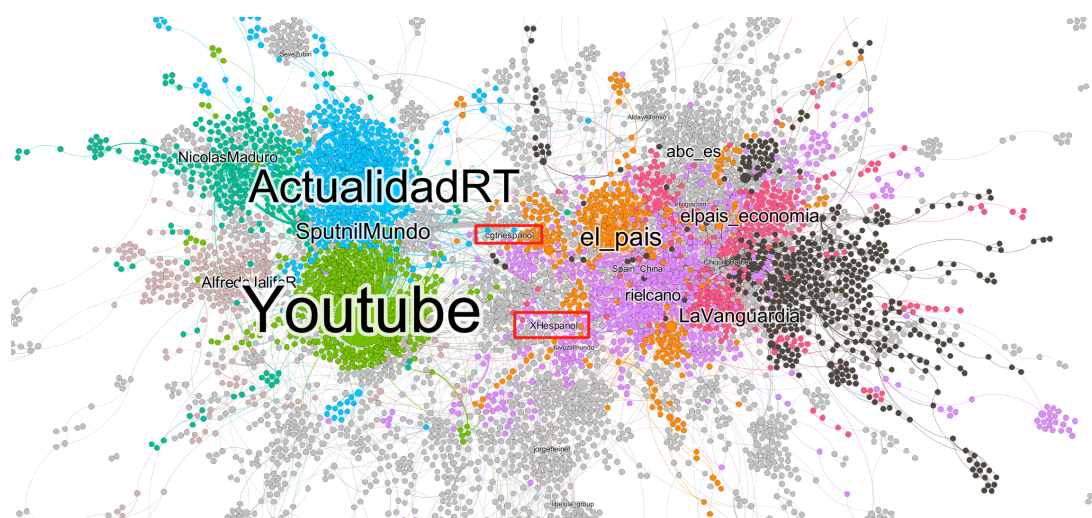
SeveZubiri

AldayAlfonso

abc_es

NicolasMaduro

ActualidadRT

elpais_economia

SputnilMundo

cgtnespanol

el_pais

Spain_China

AlfredoJalifeR

Youtube

rielcano

LaVanguardia

XHespanol

lavozatmundo

jorgeheinel

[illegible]_group